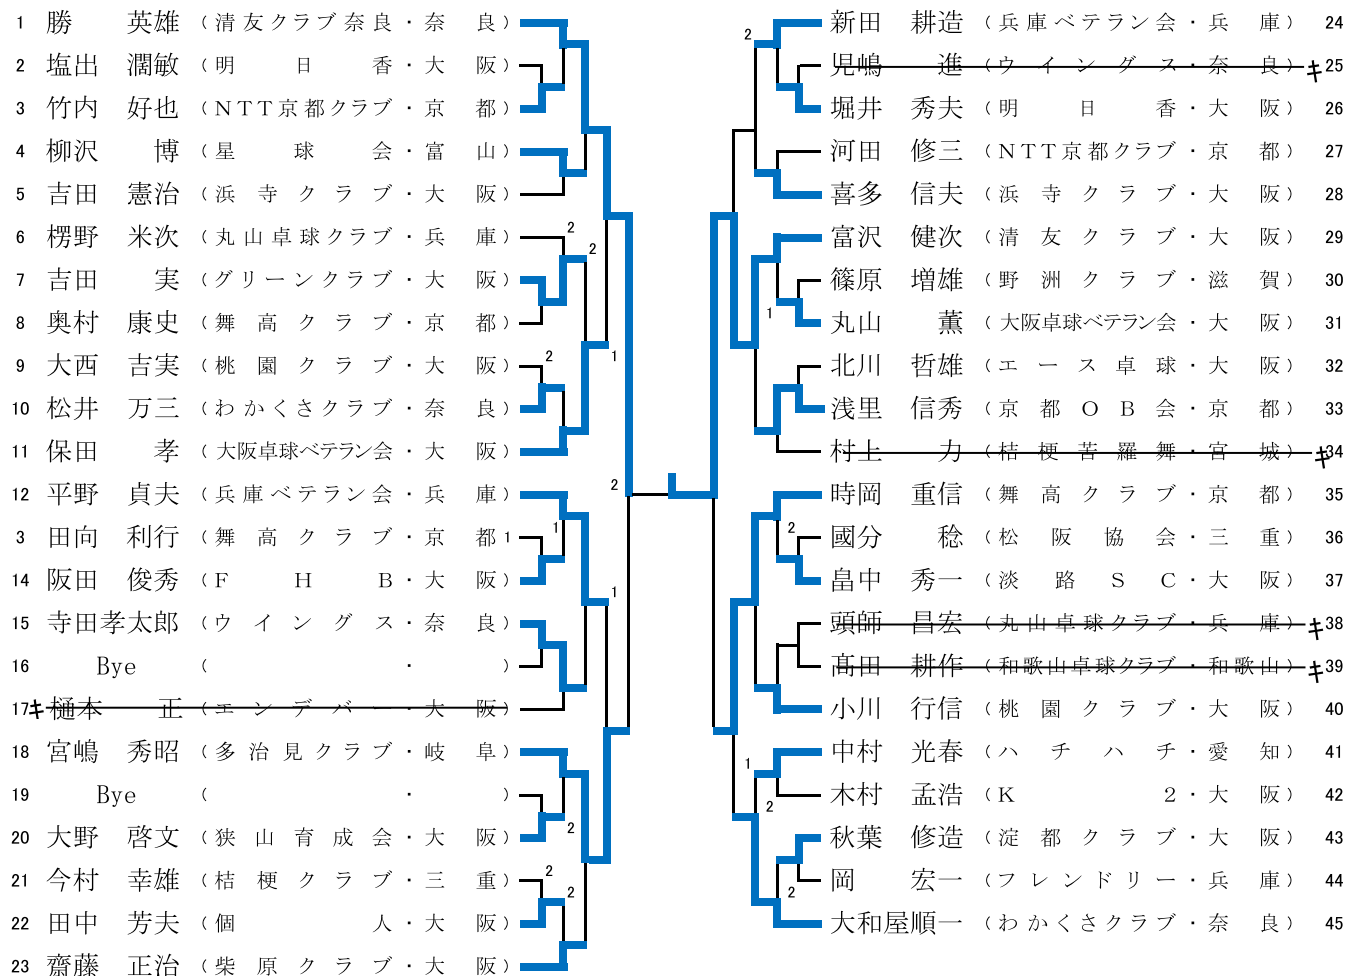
1 勝 英雄（清友クラブ奈良・奈 良）
2 塩出 潤敏（明 日 香・大 阪）
3 竹内 好也（NTT京都クラブ・京 都）
4 柳沢 博（星 球 会・富 山）
5 吉田 憲治（浜 寺 ク ラ ブ・大 阪）
6 椤野 米次（丸山卓球クラブ・兵 庫）
7 吉田 実（グリーンクラブ・大 阪）
8 奥村 康史（舞 高 ク ラ ブ・京 都）
9 大西 吉実（桃 園 ク ラ ブ・大 阪）
10 松井 万三（わかくさクラブ・奈 良）
11 保田 孝（大阪卓球ベテラン会・大 阪）
12 平野 貞夫（兵庫ベテラン会・兵 庫）
3 田向 利行（舞 高 ク ラ ブ・京 都）
14 阪田 俊秀（F H B・大 阪）
15 寺田孝太郎（ウ イ ン グ ス・奈 良）
16 Bye（ ・ ）
17キ 樋本 正（エ ン デ バ ー・大 阪）
18 宮嶋 秀昭（多治見クラブ・岐 阜）
19 Bye（ ・ ）
20 大野 啓文（狭 山 育 成 会・大 阪）
21 今村 幸雄（桔 梗 ク ラ ブ・三 重）
22 田中 芳夫（個 人・大 阪）
23 齋藤 正治（柴 原 ク ラ ブ・大 阪）

新田 耕造（兵庫ベテラン会・兵 庫）24
児嶋 進（ウ イ ン グ ス・奈 良）キ25
堀井 秀夫（明 日 香・大 阪）26
河田 修三（NTT京都クラブ・京 都）27
喜多 信夫（浜 寺 ク ラ ブ・大 阪）28
富沢 健次（清 友 ク ラ ブ・大 阪）29
篠原 増雄（野 洲 ク ラ ブ・滋 賀）30
丸山 薫（大阪卓球ベテラン会・大 阪）31
北川 哲雄（エ ー ス 卓 球・大 阪）32
浅里 信秀（京 都 O B 会・京 都）33
村上 力（桔 梗 苦 羅 舞・宮 城）キ34
時岡 重信（舞 高 ク ラ ブ・京 都）35
國分 稔（松 阪 協 会・三 重）36
畠中 秀一（淡 路 S C・大 阪）37
頭師 昌宏（丸山卓球クラブ・兵 庫）キ38
髙田 耕作（和歌山卓球クラブ・和歌山）キ39
小川 行信（桃 園 ク ラ ブ・大 阪）40
中村 光春（ハ チ ハ チ・愛 知）41
木村 孟浩（K 2・大 阪）42
秋葉 修造（淀 都 ク ラ ブ・大 阪）43
岡 宏一（フ レ ン ド リ ー・兵 庫）44
大和屋順一（わかくさクラブ・奈 良）45

2 2 2 2 1 2 1 1 2 2 2 2 1 1 2 2 2